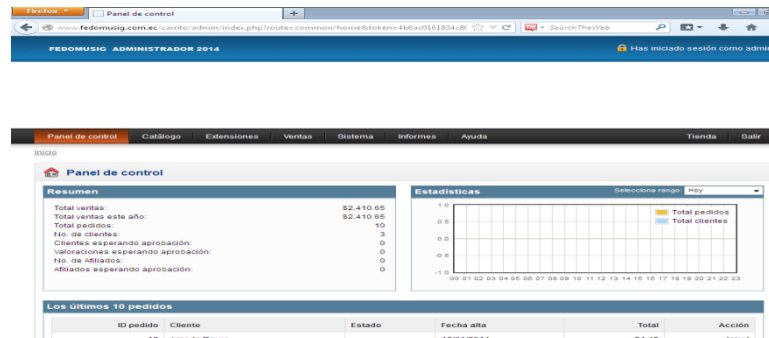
Firefox Panel de control +

www.fedomusig.com.ec/carrito/admin/index.php?route=common/home&token=4b6ac0161834c8 SearchTheWeb

FEDOMUSIG ADMINISTRADOR 2014

Has iniciado sesión como admin

Panel de control Catálogo Extensiones Ventas Sistema Informes Ayuda Tienda Salir

Inicio

Panel de control

Resumen

| | |
|---|---|
| Total ventas: | \$2,410.65 |
| Total ventas este año: | \$2,410.65 |
| Total pedidos: | 10 |
| No. de clientes: | 3 |
| Clientes esperando aprobación: | 0 |
| Valoraciones esperando aprobación: | 0 |
| No. de Afiliados: | 0 |
| Afiliados esperando aprobación: | 0 |

Estadísticas

Selecciona rango: Hoy

1.0
0.5
0.0
-0.5
-1.0

00 01 02 03 04 05 06 07 08 09 10 11 12 13 14 15 16 17 18 19 20 21 22 23

Total pedidos
Total clientes

Los últimos 10 pedidos

| ID pedido | Cliente | Estado | Fecha alta | Total | Acción |
|---|---|---|---|---|---|